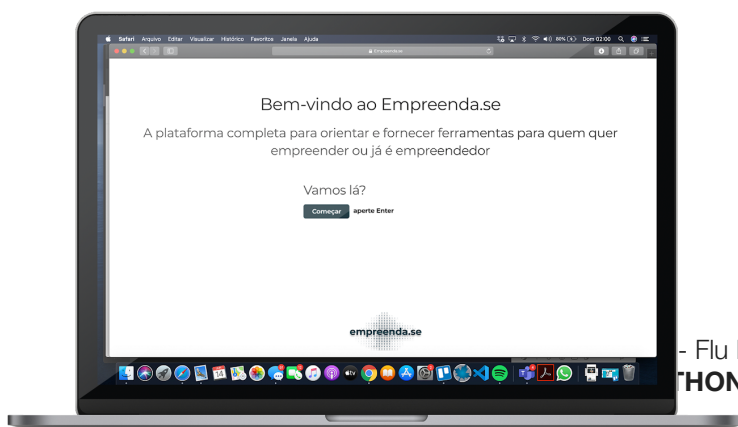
Safari Arquivo Editar Visualizar Histórico Favoritos Janela Ajuda

99% Dom 02:00

Empreenda.se

Bem-vindo ao Empreenda.se

A plataforma completa para orientar e fornecer ferramentas para quem quer empreender ou já é empreendedor

Vamos lá?

Começar aperte Enter

empreenda.se

14

- Flu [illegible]
THON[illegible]